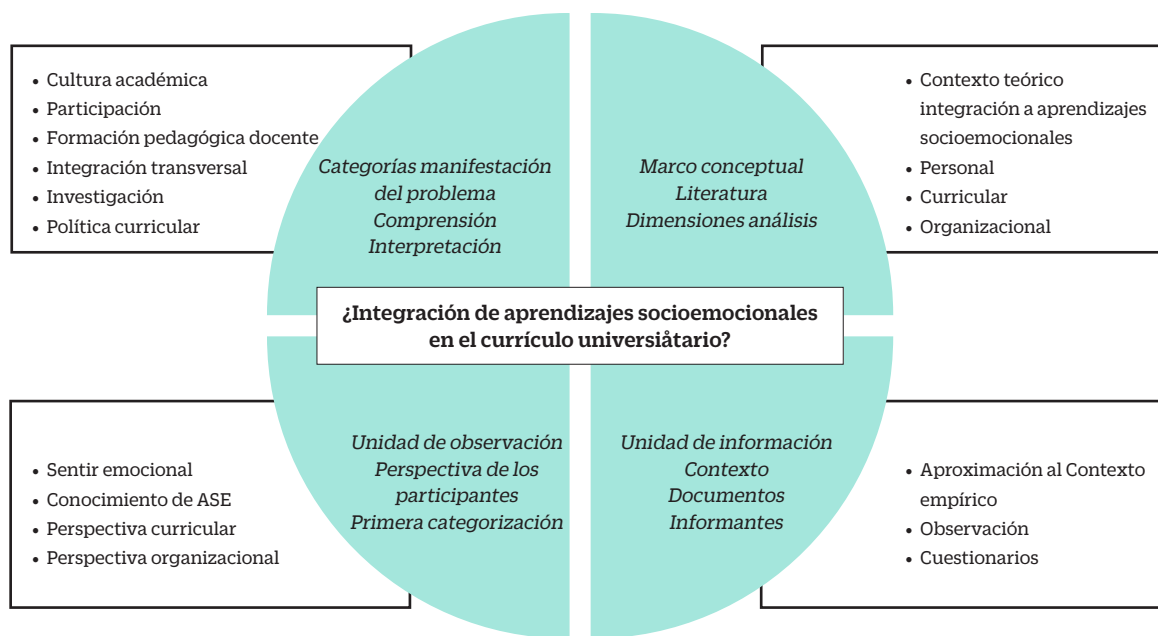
- Cultura académica
- Participación
- Formación pedagógica docente
- Integración transversal
- Investigación
- Política curricular

Categorías manifestación del problema
Comprensión
Interpretación

Marco conceptual
Literatura
Dimensiones análisis

- Contexto teórico integración a aprendizajes socioemocionales
- Personal
- Curricular
- Organizacional

¿Integración de aprendizajes socioemocionales en el currículo universiâtario?

- Sentir emocional
- Conocimiento de ASE
- Perspectiva curricular
- Perspectiva organizacional

Unidad de observación
Perspectiva de los participantes
Primera categorización

Unidad de información
Contexto
Documentos
Informantes

- Aproximación al Contexto empírico
- Observación
- Cuestionarios